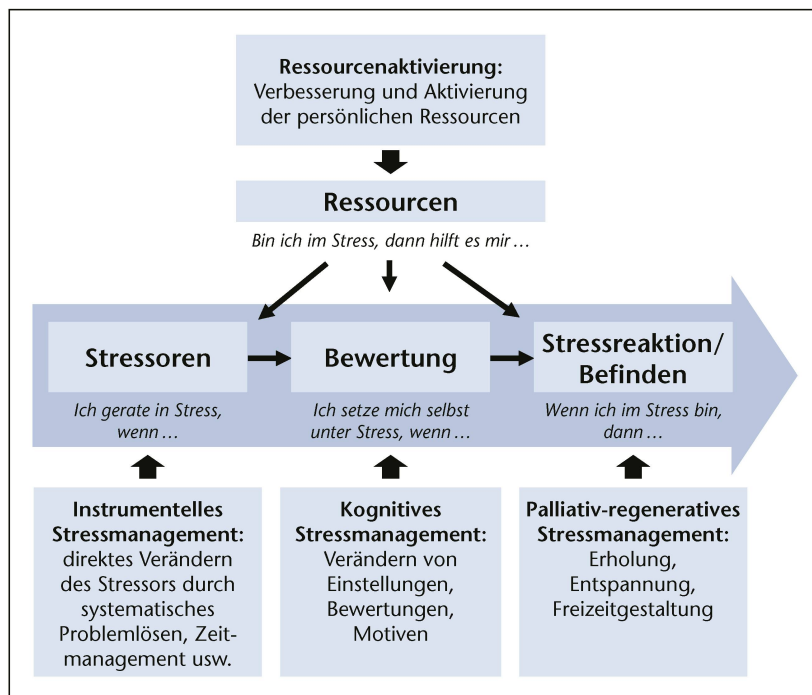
**Ressourcenaktivierung:** Verbesserung und Aktivierung der persönlichen Ressourcen

**Ressourcen**

*Bin ich im Stress, dann hilft es mir …*

**Stressoren**

*Ich gerate in Stress, wenn …*

**Bewertung**

*Ich setze mich selbst unter Stress, wenn …*

**Stressreaktion/ Befinden**

*Wenn ich im Stress bin, dann …*

**Instrumentelles Stressmanagement:** direktes Verändern des Stressors durch systematisches Problemlösen, Zeitmanagement usw.

**Kognitives Stressmanagement:** Verändern von Einstellungen, Bewertungen, Motiven

**Palliativ-regeneratives Stressmanagement:** Erholung, Entspannung, Freizeitgestaltung